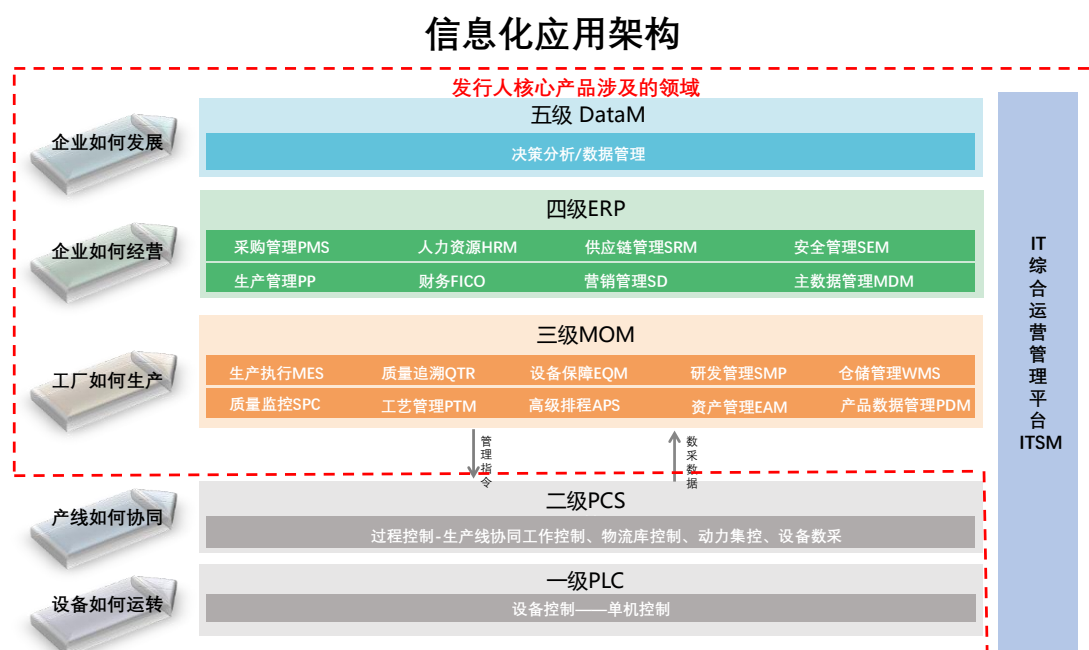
信息化应用架构

发行人核心产品涉及的领域

企业如何发展

五级 DataM

决策分析/数据管理

企业如何经营

四级ERP

采购管理PMS
人力资源HRM
供应链管理SRM
安全管理SEM
生产管理PP
财务FICO
营销管理SD
主数据管理MDM

工厂如何生产

三级MOM

生产执行MES
质量追溯QTR
设备保障EQM
研发管理SMP
仓储管理WMS
质量监控SPC
工艺管理PTM
高级排程APS
资产管理EAM
产品数据管理PDM

管理指令

数采数据

产线如何协同

二级PCS

过程控制-生产线协同工作控制、物流库控制、动力集控、设备数采

设备如何运转

一级PLC

设备控制——单机控制

IT综合运营管理平台ITSM